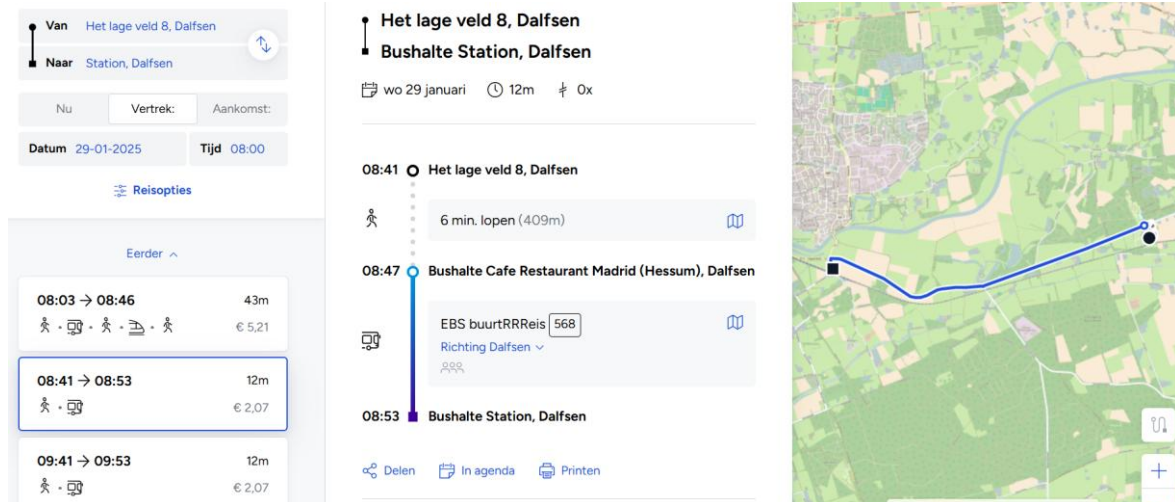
Van Het lage veld 8, Dalfsen
Naar Station, Dalfsen

Nu | Vertrek: | Aankomst:

Datum 29-01-2025 Tijd 08:00

Reisopties

Eerder

08:03 → 08:46 43m
€ 5,21

08:41 → 08:53 12m
€ 2,07

09:41 → 09:53 12m
€ 2,07

Het lage veld 8, Dalfsen
Bushalte Station, Dalfsen

wo 29 januari 12m 0x

08:41 Het lage veld 8, Dalfsen

6 min. lopen (409m)

08:47 Bushalte Cafe Restaurant Madrid (Hessum), Dalfsen

EBS buurtRRReis 568
Richting Dalfsen

08:53 Bushalte Station, Dalfsen

Delen In agenda Printen